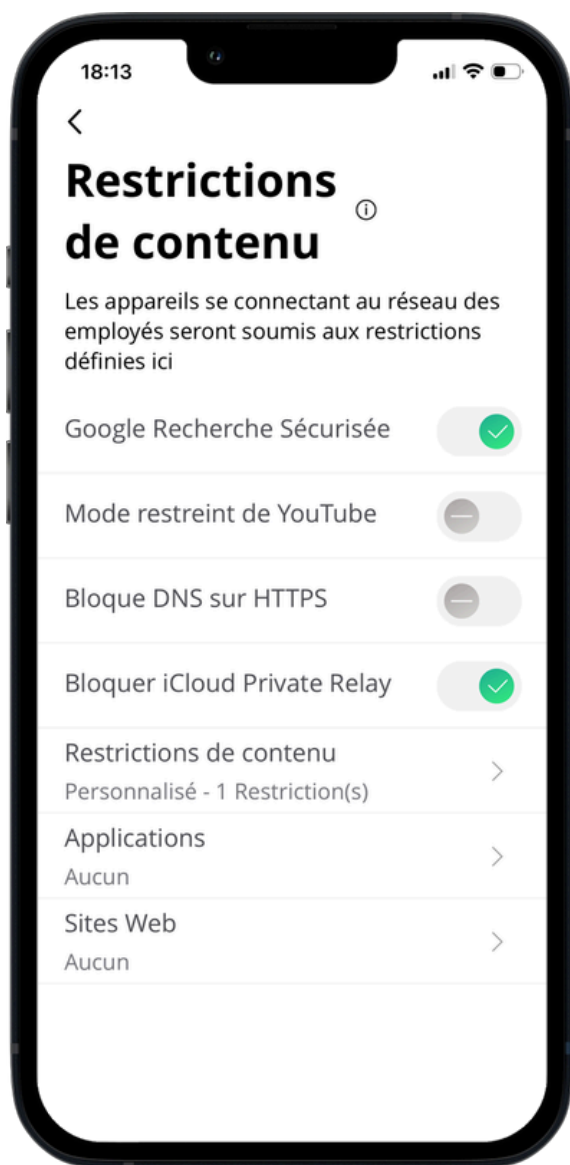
18:13

Restrictions de contenu

Les appareils se connectant au réseau des employés seront soumis aux restrictions définies ici

Google Recherche Sécurisée

Mode restreint de YouTube

Bloque DNS sur HTTPS

Bloquer iCloud Private Relay

Restrictions de contenu
Personnalisé - 1 Restriction(s)

Applications
Aucun

Sites Web
Aucun